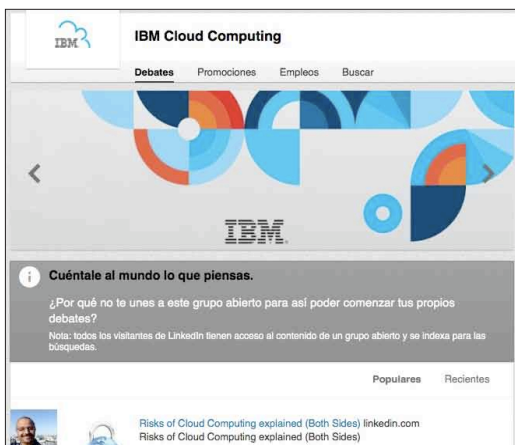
IBM

IBM Cloud Computing

Debates Promociones Empleos Buscar

IBM.

Cuéntale al mundo lo que piensas.

¿Por qué no te unes a este grupo abierto para así poder comenzar tus propios debates?

Nota: todos los visitantes de LinkedIn tienen acceso al contenido de un grupo abierto y se indexa para las búsquedas.

Populares Recientes

Risks of Cloud Computing explained (Both Sides) linkedin.com
Risks of Cloud Computing explained (Both Sides)